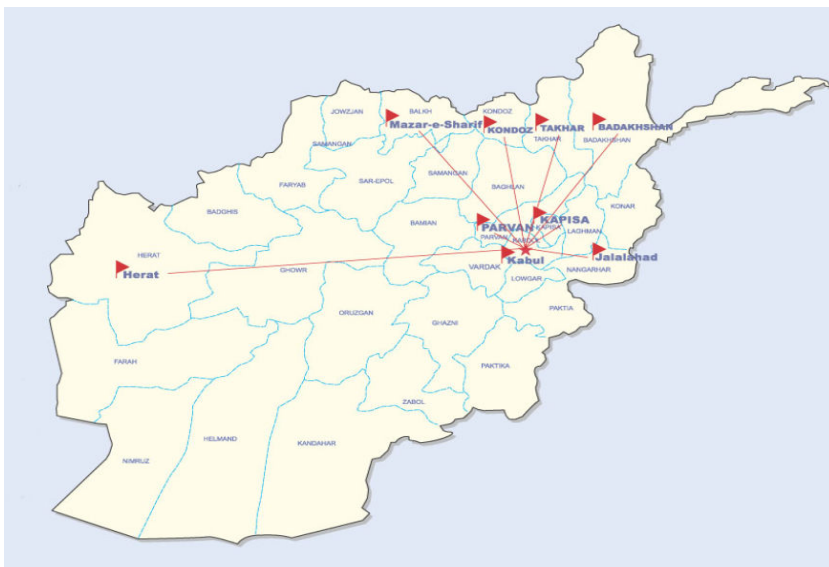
JOWZJAN
BALKH
KONDOZ
Mazar-e-Sharif
KONDOZ
TAKHAR
BADAKHSHAN
TAKHAR
BADAKHSHAN
SAMANGAN
SAMANGAN
FARYAB
SAR-EPOL
BAGHLAN
BADGHIS
BAMIAN
KAPISA
KONAR
PARVAN
KAPISA
PARVAN
KABOL
LAGHMAN
HERAT
Jalalabad
Herat
GHOWR
Kabul
VARDAK
NANGARHAR
LOWGAR
ORUZGAN
PAKTIA
GHAZNI
FARAH
PAKTIKA
ZABOL
HELMAND
NIMRUZ
KANDAHAR